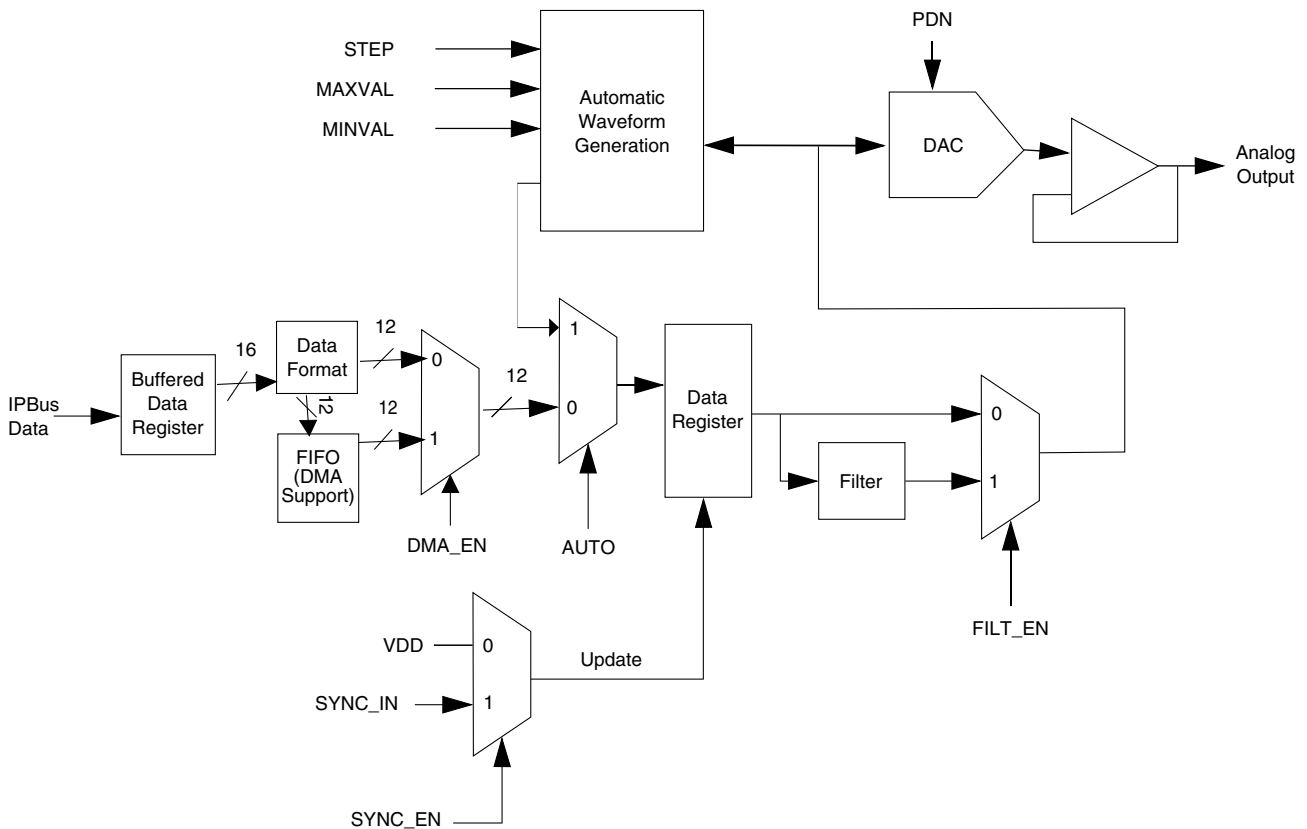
STEP
MAXVAL
MINVAL
Automatic Waveform Generation
PDN
DAC
Analog Output
1
0
12
16
Data Format
12
0
1
12
12
IPBus Data
Buffered Data Register
FIFO (DMA Support)
DMA_EN
AUTO
Data Register
Filter
0
1
FILT_EN
VDD
0
SYNC_IN
1
Update
SYNC_EN